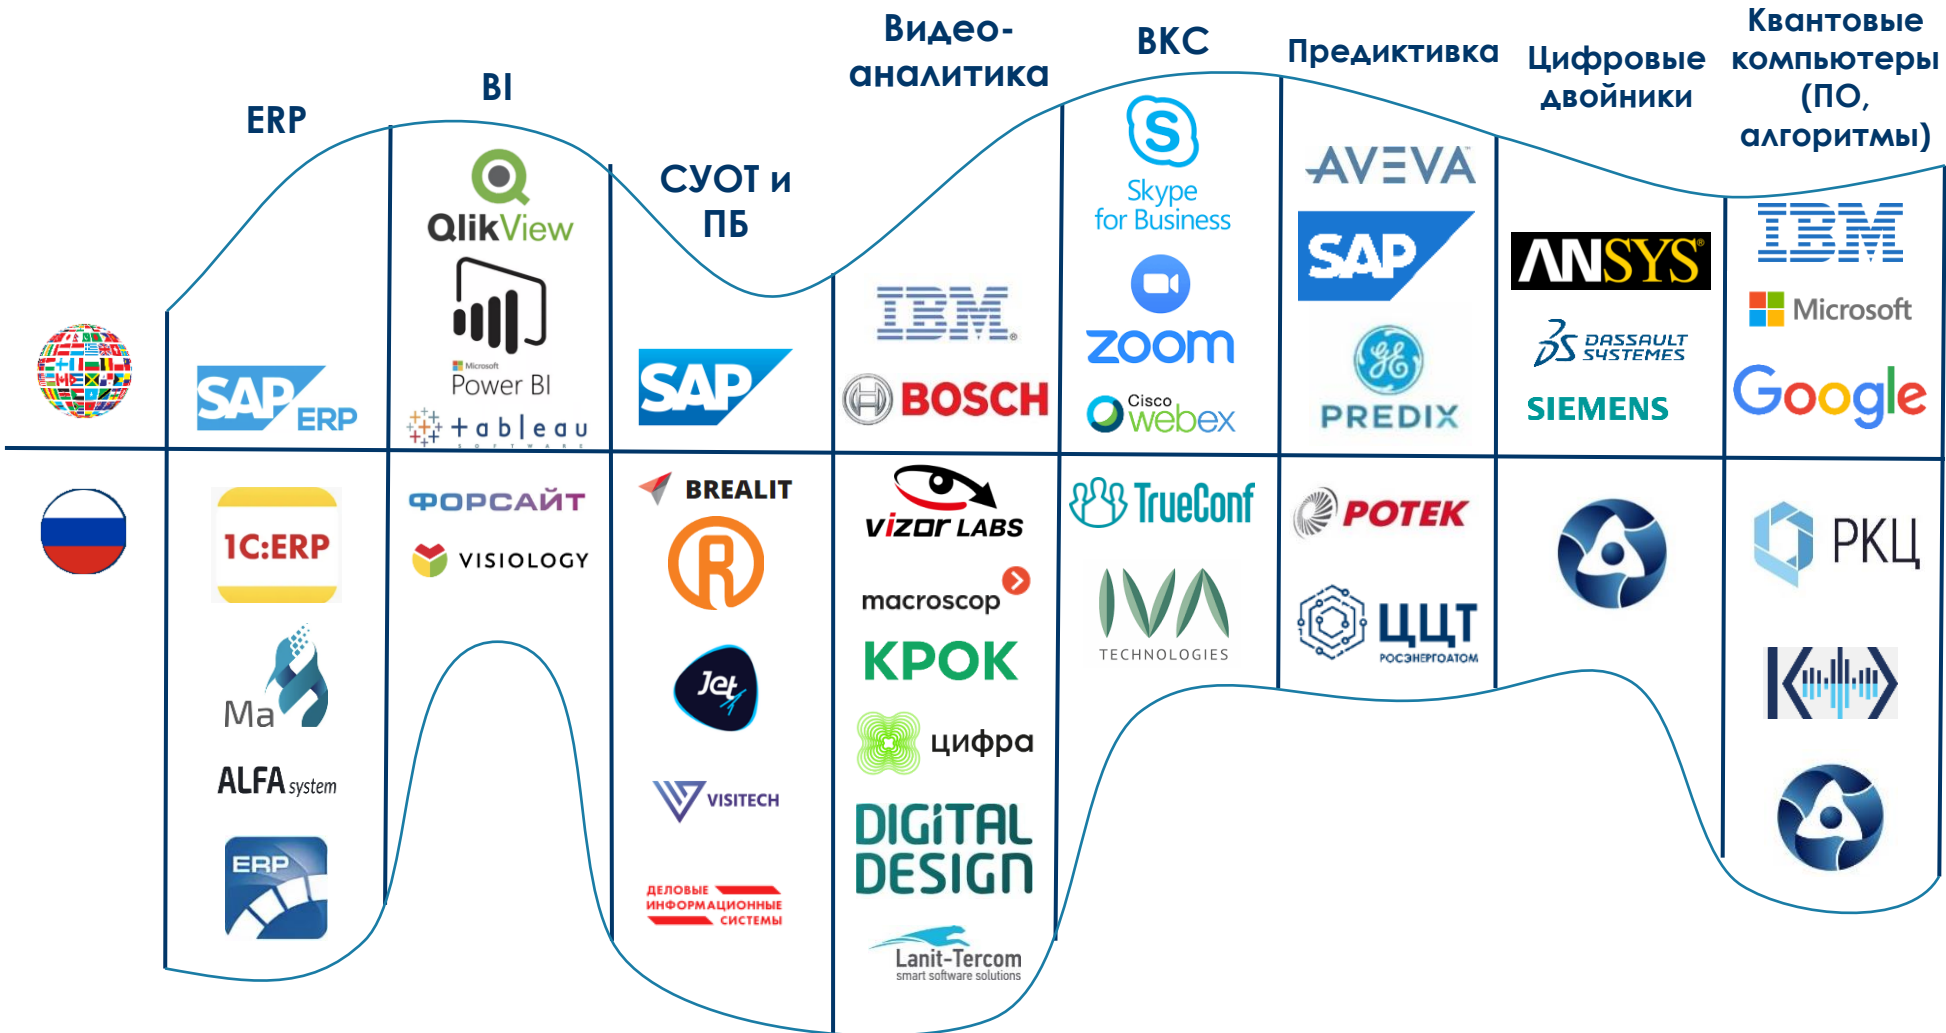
ERP

BI

СУОТ и ПБ

Видео-аналитика

ВКС

Предиктивка

Цифровые двойники

Квантовые компьютеры (ПО, алгоритмы)

SAP ERP

QlikView

Microsoft Power BI

tableau SOFTWARE

SAP

IBM

BOSCH

Skype for Business

zoom

Cisco webex

AVEVA

SAP

PREDIX

ANSYS

DASSAULT SYSTEMES

SIEMENS

IBM

Microsoft

Google

1C:ERP

Ma

ALFA system

ERP

ФОРСАЙТ

VISIOLOGY

BREALIT

R

Jet

VISITECH

ДЕЛОВЫЕ ИНФОРМАЦИОННЫЕ СИСТЕМЫ

vizor LABS

macroscop

КРОК

цифра

DIGITAL DESIGN

Lanit-Tercom smart software solutions

TrueConf

IVA TECHNOLOGIES

РОТЕК

ЦЦТ РОСЭНЕРГОАТОМ

РКЦ